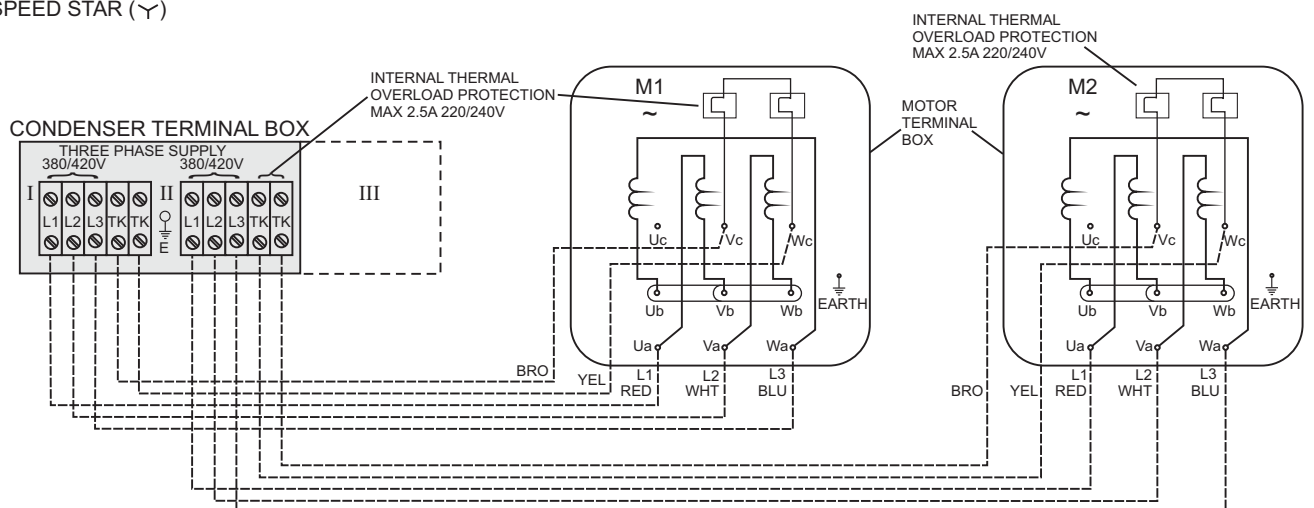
SPEED STAR (Y)

CONDENSER TERMINAL BOX

THREE PHASE SUPPLY
380/420V
380/420V

I
L1 L2 L3 TK TK
E
II
L1 L2 L3 TK TK
III

INTERNAL THERMAL OVERLOAD PROTECTION MAX 2.5A 220/240V

M1
~

Uc
Vc
Wc
Ub
Vb
Wb
Ua
Va
Wa
EARTH

MOTOR TERMINAL BOX

BRO
YEL
L1 RED
L2 WHT
L3 BLU

INTERNAL THERMAL OVERLOAD PROTECTION MAX 2.5A 220/240V

M2
~

Uc
Vc
Wc
Ub
Vb
Wb
Ua
Va
Wa
EARTH

BRO
YEL
L1 RED
L2 WHT
L3 BLU